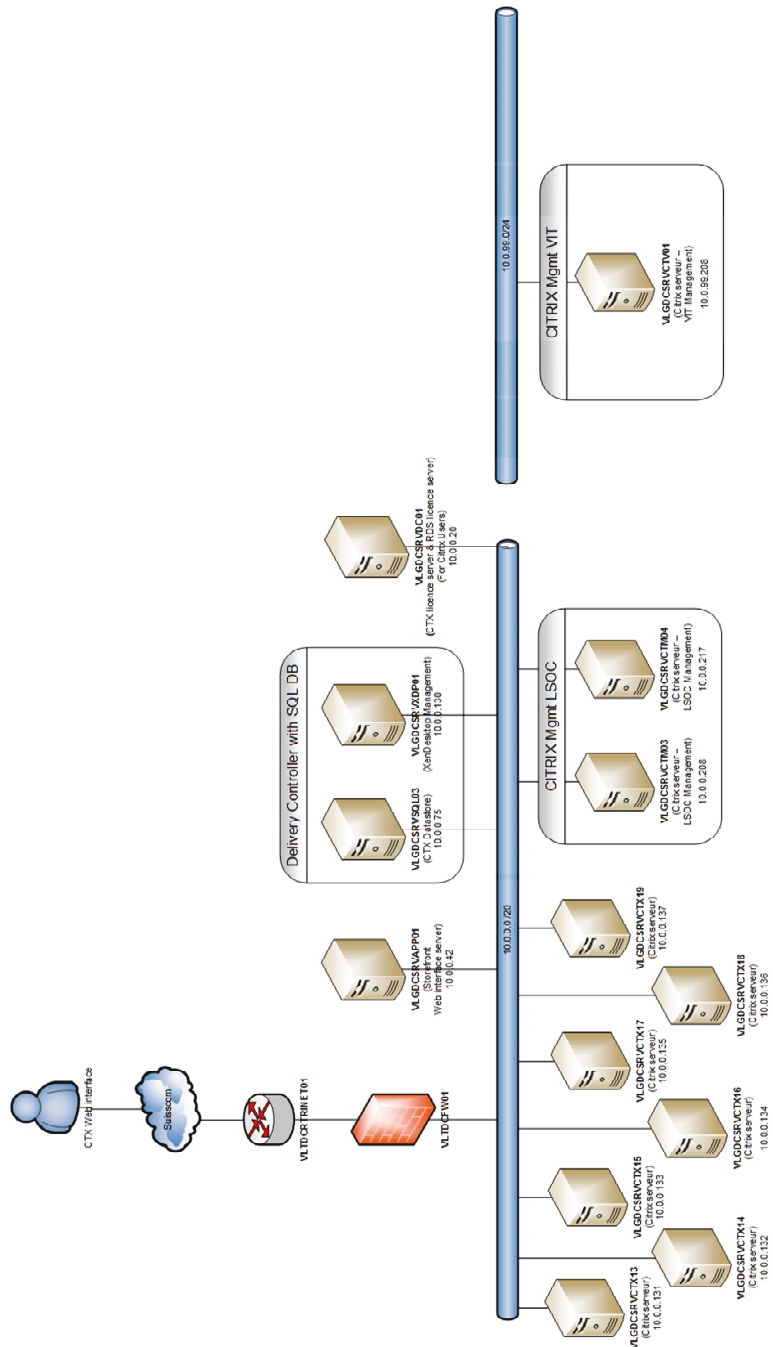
CTX Web interface

Swisscom

VLTDCRTRINET01

VLTDCFW01

10.0.0.0/20

VLGDCSRVAPP01
(Storefront Web interface server)
10.0.0.42

Delivery Controller with SQL DB

VLGDCSRVSQL03
(CTX Datastore)
10.0.0.75

VLGDCSRVXDP01
(XenDesktop Management)
10.0.0.130

VLGDCSRVDC01
(CTX licence server & RDS licence server)
(For Citrix Users)
10.0.0.20

CITRIX Mgmt LSOC

VLGDCSRVCTM03
(Citrix serveur – LSOC Management)
10.0.0.208

VLGDCSRVCTM04
(Citrix serveur – LSOC Management)
10.0.0.217

VLGDCSRVCTX13
(Citrix serveur)
10.0.0.131

VLGDCSRVCTX14
(Citrix serveur)
10.0.0.132

VLGDCSRVCTX15
(Citrix serveur)
10.0.0.133

VLGDCSRVCTX16
(Citrix serveur)
10.0.0.134

VLGDCSRVCTX17
(Citrix serveur)
10.0.0.135

VLGDCSRVCTX18
(Citrix serveur)
10.0.0.136

VLGDCSRVCTX19
(Citrix serveur)
10.0.0.137

10.0.99.0/24

CITRIX Mgmt VIT

VLGDCSRVCTV01
(Citrix serveur – VIT Management)
10.0.99.208